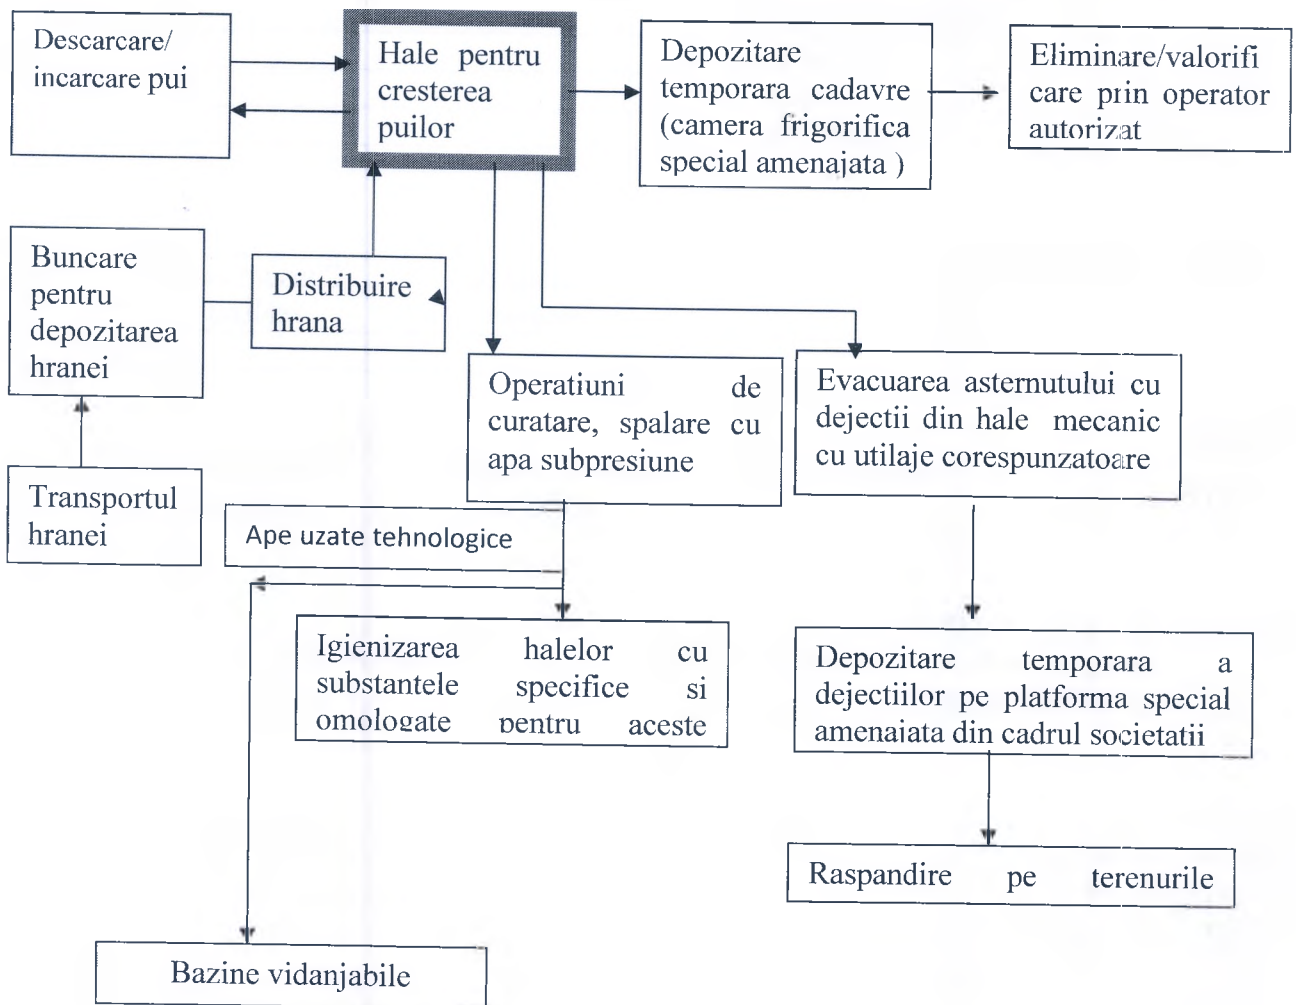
Descarcare/ incarcare pui

Hale pentru cresterea puilor

Depozitare temporara cadavre (camera frigorifica special amenajata )

Eliminare/valorificare prin operator autorizat

Buncare pentru depozitarea hranei

Distribuire hrana

Operatiuni de curatare, spalare cu apa subpresiune

Evacuarea asternutului cu dejectii din hale mecanic cu utilaje corespunzatoare

Transportul hranei

Ape uzate tehnologice

Igienizarea halelor cu substantele specifice si omologate pentru aceste

Depozitare temporara a dejectiilor pe platforma special amenajata din cadrul societatii

Raspandire pe terenurile

Bazine vidanjabile